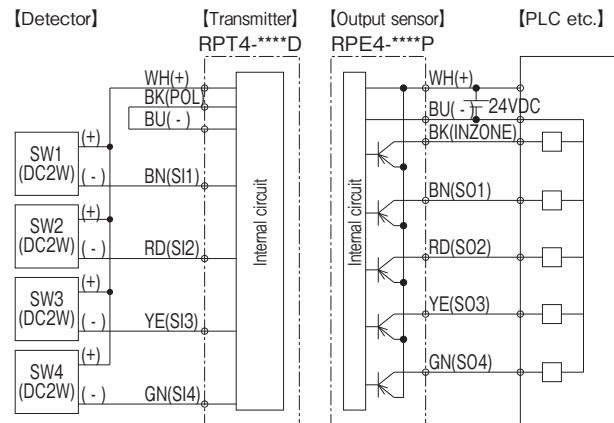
【Detector】 【Transmitter】 RPT4-****D 【Output sensor】 RPE4-****P 【PLC etc.】

WH(+)
BK(POL)
BU(-)

(+)
SW1 (DC2W)
(-)
BN(SI1)

(+)
SW2 (DC2W)
(-)
RD(SI2)

(+)
SW3 (DC2W)
(-)
YE(SI3)

(+)
SW4 (DC2W)
(-)
GN(SI4)

Internal circuit

Internal circuit

WH(+)
BU(-)
24VDC
BK(INZONE)
BN(SO1)
RD(SO2)
YE(SO3)
GN(SO4)